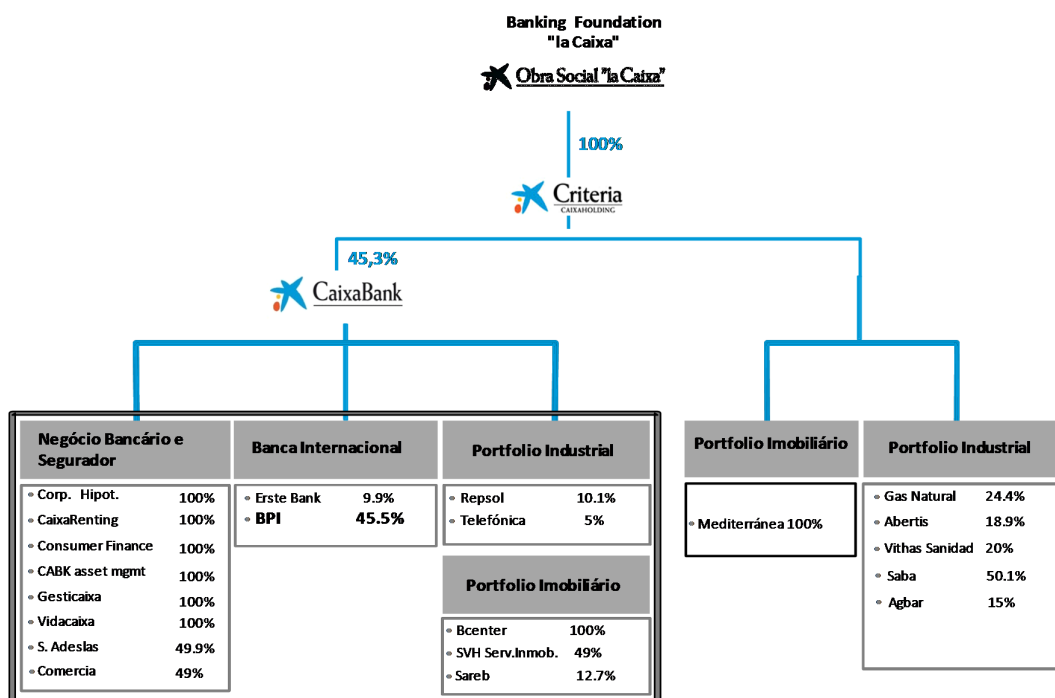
Banking Foundation
"la Caixa"

Obra Social "la Caixa"

100%

Criteria
CAIXAHOLDING

45,3%

CaixaBank

Negócio Bancário e Segurador

Corp. Hipot. 100%
CaixaRenting 100%
Consumer Finance 100%
CABK asset mgmt 100%
Gesticaixa 100%
Vidacaixa 100%
S. Adeslas 49.9%
Comercia 49%

Banca Internacional

Erste Bank 9.9%
BPI 45.5%

Portfolio Industrial

Repsol 10.1%
Telefónica 5%

Portfolio Imobiliário

Bcenter 100%
SVH Serv.Inmob. 49%
Sareb 12.7%

Portfolio Imobiliário

Mediterránea 100%

Portfolio Industrial

Gas Natural 24.4%
Abertis 18.9%
Vithas Sanidad 20%
Saba 50.1%
Agbar 15%